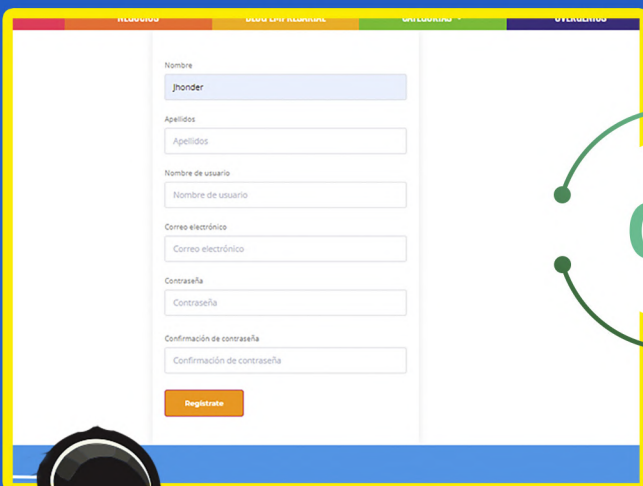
NEGOCIOS BLOG EMPRESARIAL CATEGORÍAS CONVENIOS

Nombre
Jhonder

Apellidos
Apellidos

Nombre de usuario
Nombre de usuario

Correo electrónico
Correo electrónico

Contraseña
Contraseña

Confirmación de contraseña
Confirmación de contraseña

Registrate